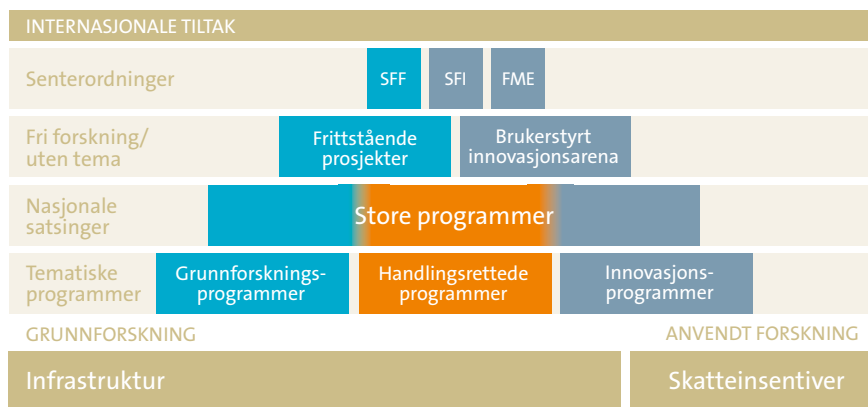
INTERNASJONALE TILTAK

Senterordninger

SFF

SFI

FME

Fri forskning/ uten tema

Frittstående prosjekter

Brukerstyrt innovasjonsarena

Nasjonale satsinger

Store programmer

Tematiske programmer

Grunnforskningsprogrammer

Handlingsrettede programmer

Innovasjonsprogrammer

GRUNNFORSKNING

ANVENDT FORSKNING

Infrastruktur

Skatteinsentiver